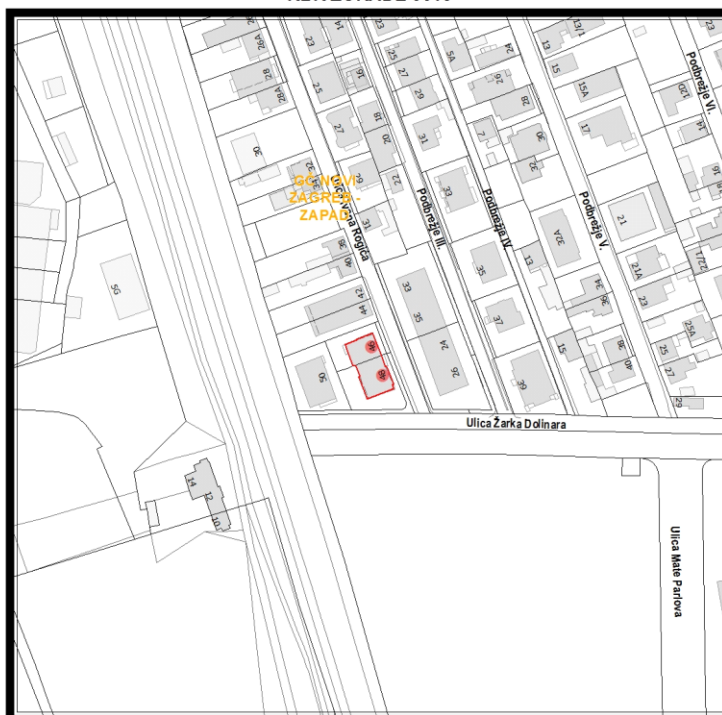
26A
23
14
16
15
11
5A
24
13
Podbrežje VI.
28
26A
25
27
25
10
28
15A
30
18
27
20
31
9
30
17
29
30
32
GČ NOVI ZAGREB - ZAPAD
Podbrežje III.
Podbrežje IV.
Podbrežje V.
22
33
a Rogića
13
32A
21
38
35
13
55
40
21A
42
33
5
34
22
44
35
3
25A
46
24
15
38
25
50
48
26
1
40
27
29
Ulica Žarka Dolinara
14
12
10
Ulica Mate Parlova